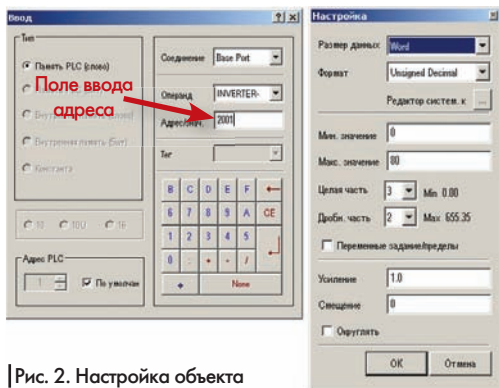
Ввод
? X
Тип
Память PLC (слово)
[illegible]
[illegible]
Внутренняя память (слово)
Внутренняя память (бит)
Константа
Соединение Base Port
Операнд INVERTER-
Адрес/Имя 2001
Поле ввода адреса
Тег
B C D E F ←
6 7 8 9 A CE
1 2 3 4 5
0 . + - /
+ None
8 10 16
Адрес PLC
1 По умолчан

Настройка
Размер данных Word
Формат Unsigned Decimal
Редактор систем. к ...
Мин. значение 0
Макс. значение 80
Целая часть 3 Min 0.00
Дробн. часть 2 Max 655.35
Переменные задание/пределы
Усиление 1.0
Смещение 0
Округлять
OK Отмена

Рис. 2. Настройка объекта